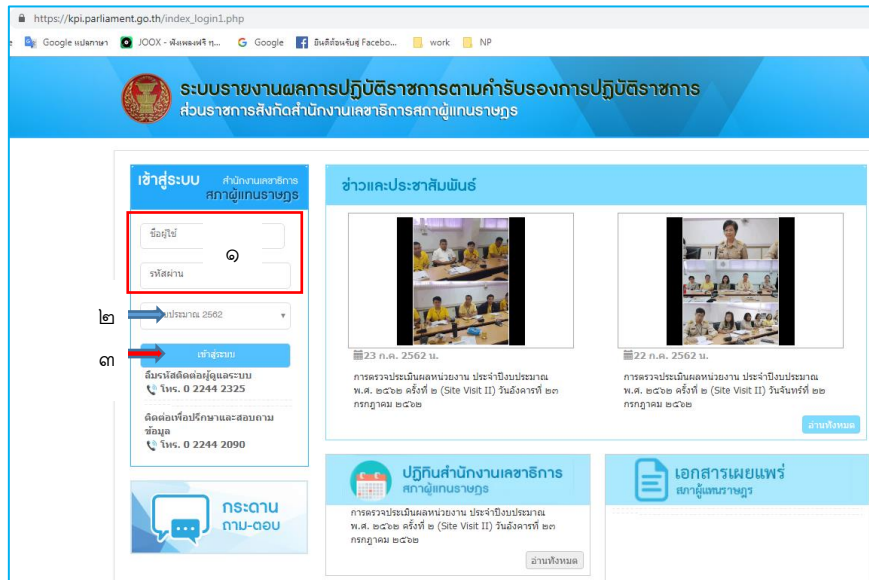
https://kpi.parliament.go.th/index_login1.php

Google แปลภาษา JOOX - ฟังเพลงฟรี ท... Google ยินดีต้อนรับสู่ Facebo... work NP

ระบบรายงานผลการปฏิบัติราชการตามคำรับรองการปฏิบัติราชการ
ส่วนราชการสังกัดสำนักงานเลขาธิการสภาผู้แทนราษฎร

เข้าสู่ระบบ สำนักงานเลขาธิการ สภาผู้แทนราษฎร

ชื่อผู้ใช้

๑

รหัสผ่าน

๒

ปีงบประมาณ 2562

๓

เข้าสู่ระบบ

ลืมรหัสติดต่อผู้ดูแลระบบ
โทร. 0 2244 2325

ติดต่อเพื่อปรึกษาและสอบถามข้อมูล
โทร. 0 2244 2090

กระดาน ถาม-ตอบ

ข่าวและประชาสัมพันธ์

23 ก.ค. 2562 น.
การตรวจประเมินผลหน่วยงาน ประจำปีงบประมาณ พ.ศ. ๒๕๖๒ ครั้งที่ ๒ (Site Visit II) วันอังคารที่ ๒๓ กรกฎาคม ๒๕๖๒

22 ก.ค. 2562 น.
การตรวจประเมินผลหน่วยงาน ประจำปีงบประมาณ พ.ศ. ๒๕๖๒ ครั้งที่ ๒ (Site Visit II) วันจันทร์ที่ ๒๒ กรกฎาคม ๒๕๖๒

อ่านทั้งหมด

ปฏิทินสำนักงานเลขาธิการ สภาผู้แทนราษฎร

การตรวจประเมินผลหน่วยงาน ประจำปีงบประมาณ พ.ศ. ๒๕๖๒ ครั้งที่ ๒ (Site Visit II) วันอังคารที่ ๒๓ กรกฎาคม ๒๕๖๒

อ่านทั้งหมด

เอกสารเผยแพร่ สภาผู้แทนราษฎร